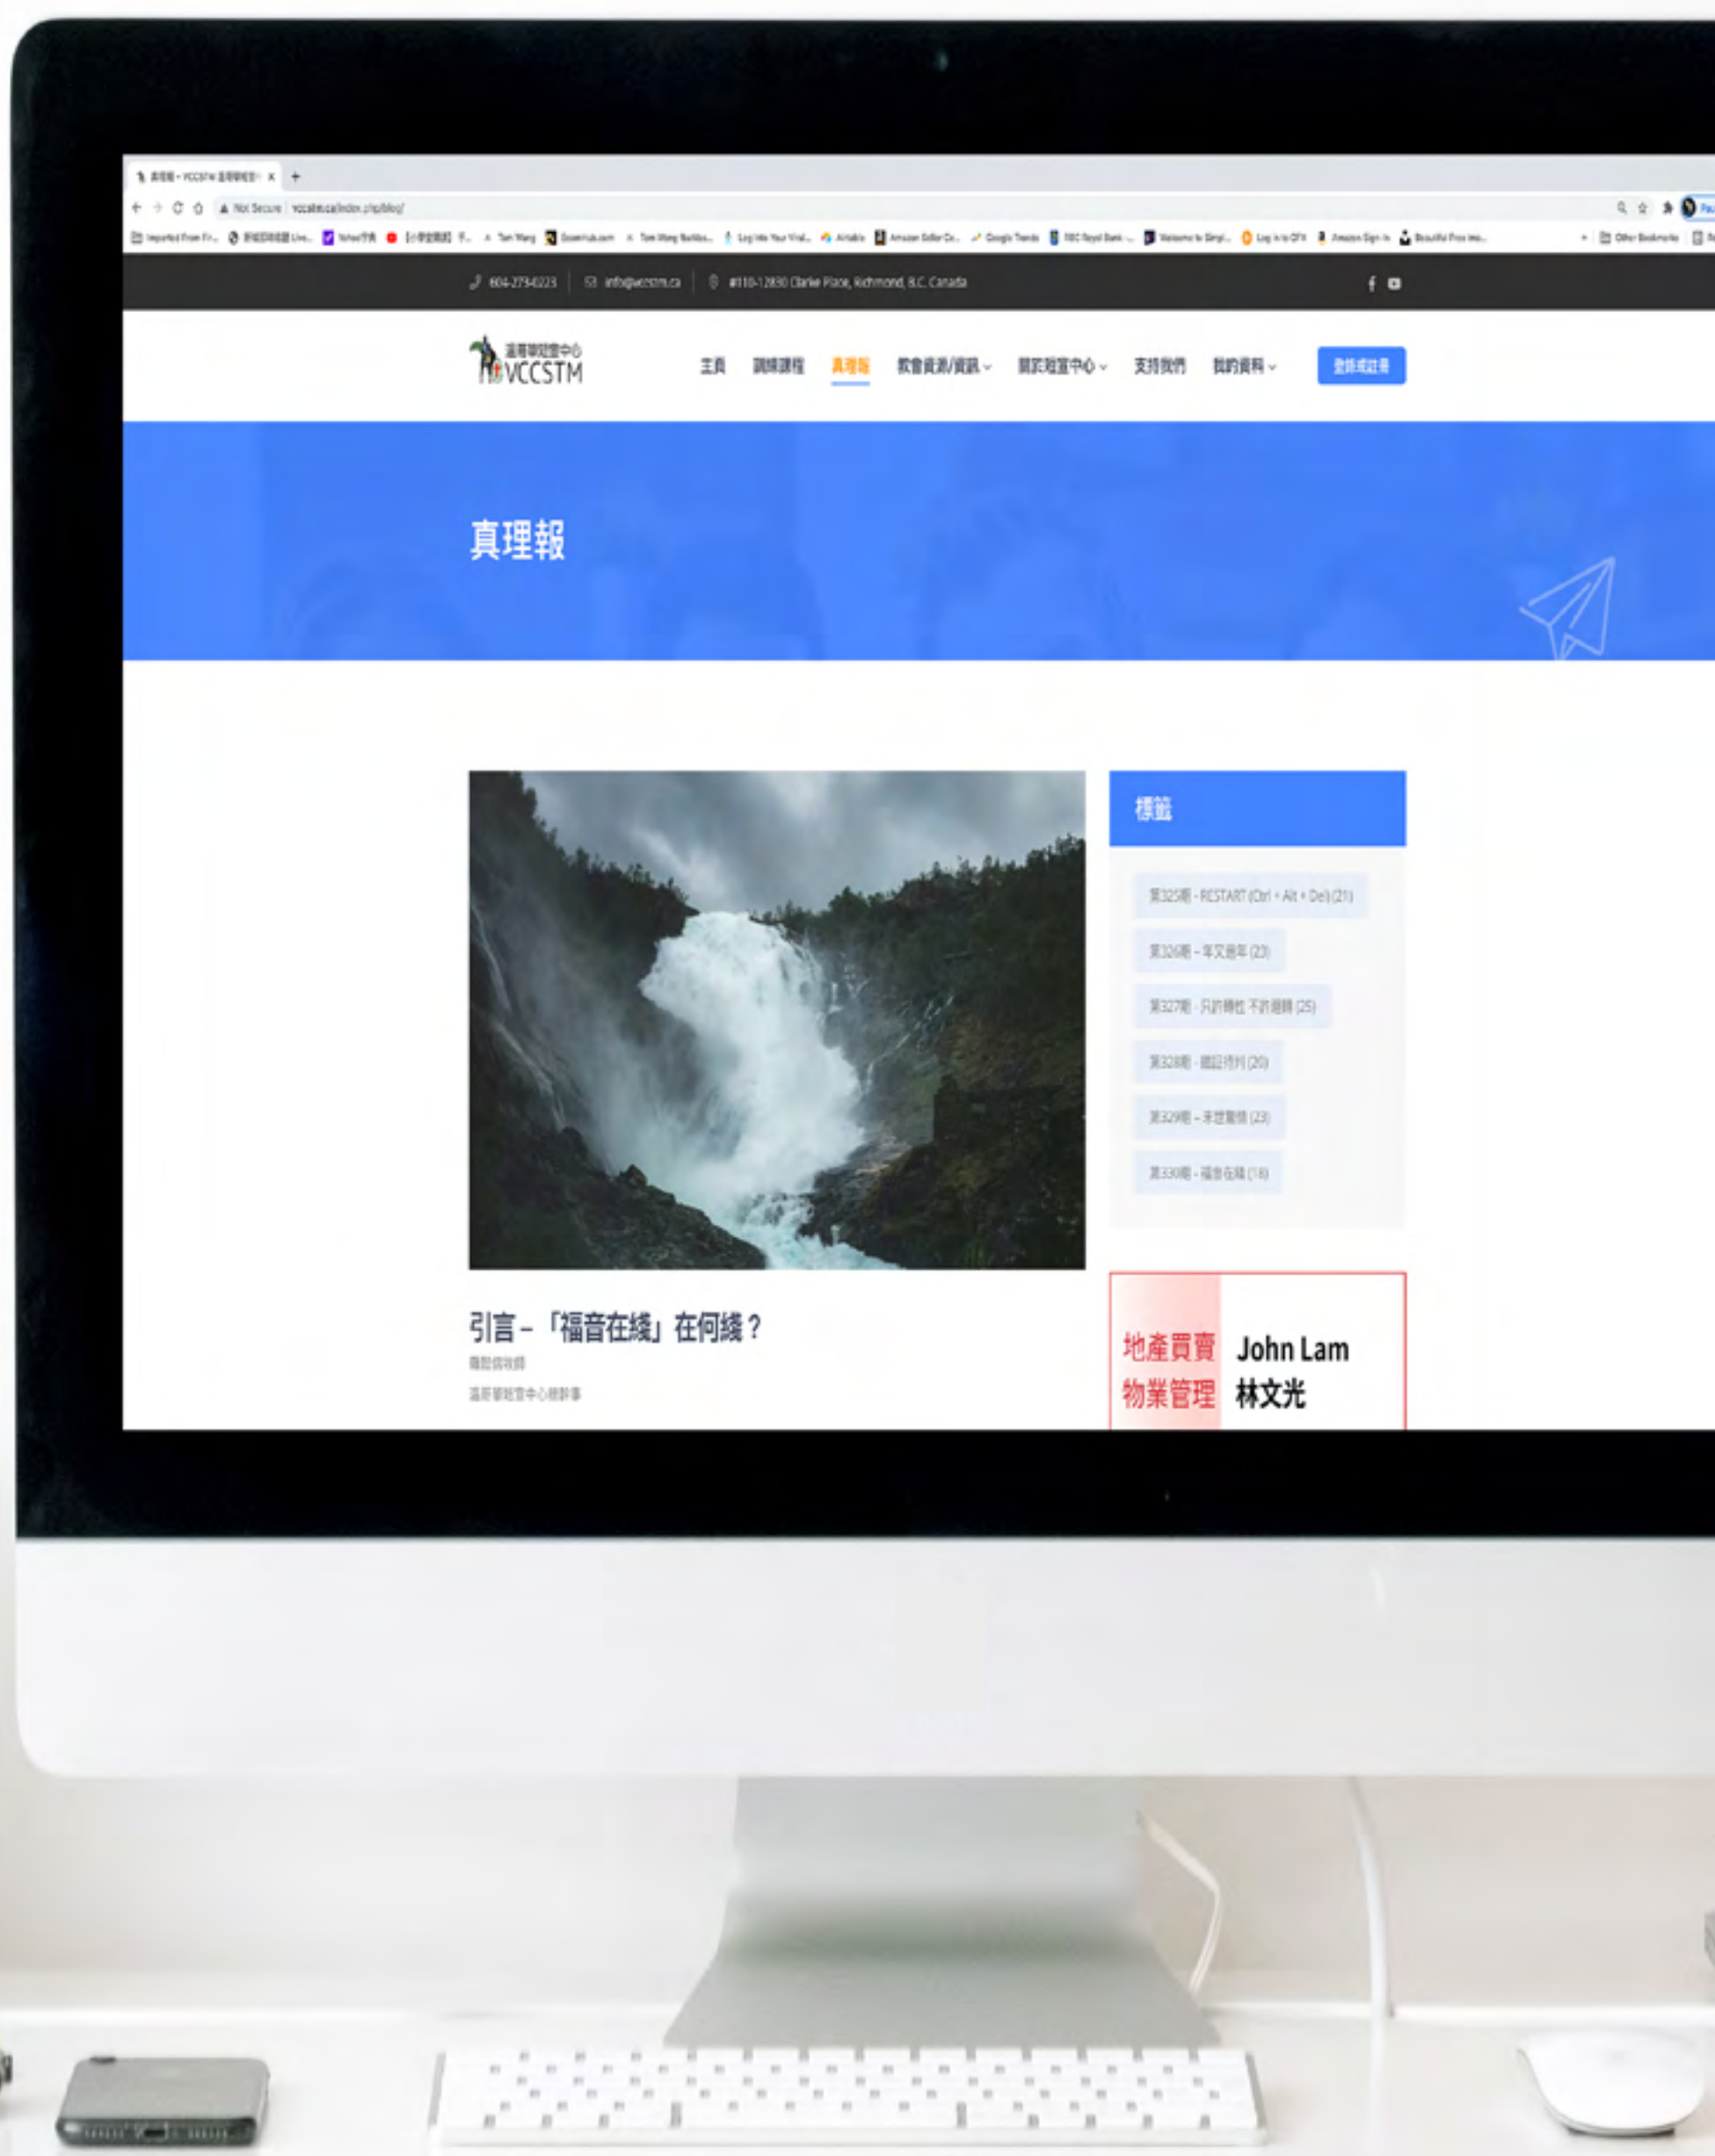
真理報 - VCCSTM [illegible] ×

Not Secure | vccstm.ca/index.php/blog/

604-273-0223 | info@vccstm.ca | #110-12830 Clarke Place, Richmond, B.C. Canada

溫哥華短宣中心
VCCSTM

主頁 訓練課程 真理報 教會資源/資訊 關於短宣中心 支持我們 我的資料 登錄或註冊

真理報

標籤

第325期 - RESTART (Ctrl + Alt + Del) (21)
第326期 - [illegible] (23)
第327期 - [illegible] (25)
第328期 - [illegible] (20)
第329期 - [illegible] (23)
第330期 - 福音在綫 (18)

引言 – 「福音在綫」在何綫？
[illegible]
溫哥華短宣中心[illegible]

地產買賣 John Lam
物業管理 林文光